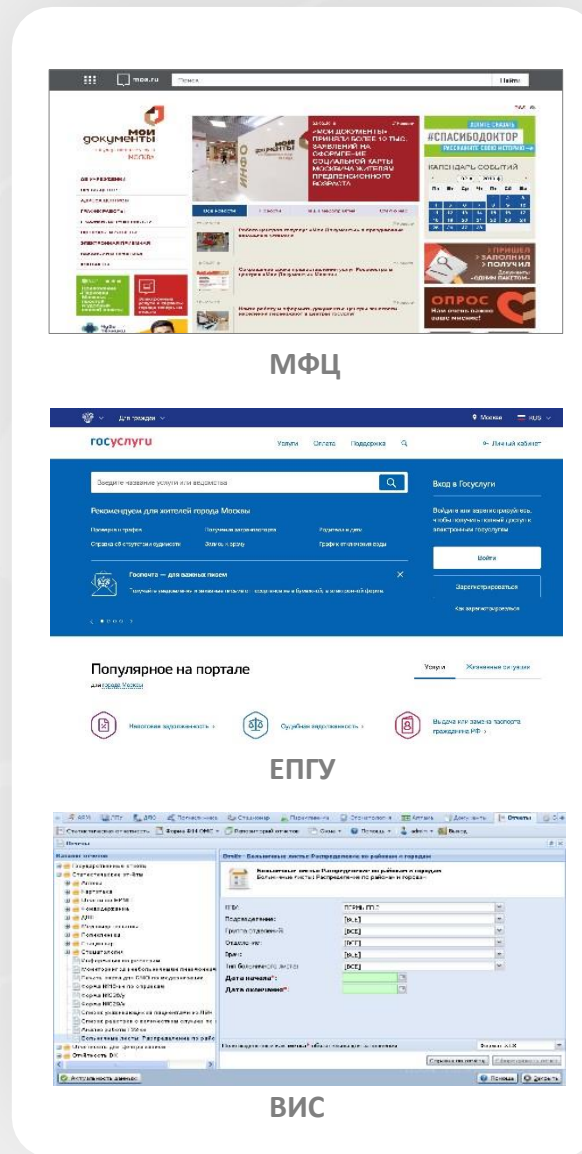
mos.ru Поиск Найти

мои документы

«МОИ ДОКУМЕНТЫ» ПРИНЯЛИ БОЛЕЕ 10 ТЫС. ЗАЯВЛЕНИЙ НА ОФОРМЛЕНИЕ СОЦИАЛЬНОЙ КАРТЫ МОСКВИЧА ЖИТЕЛЯМ ПРЕДПЕНСИОННОГО ВОЗРАСТА

#СПАСИБОДОКТОР

КАЛЕНДАРЬ СОБЫТИЙ

ОПРОС

МФЦ

Для граждан

Москва RUS

госуслуги

Услуги Оплата Поддержка Личный кабинет

Введите название услуги или ведомства

Рекомендуем для жителей города Москвы

Вход в Госуслуги

Войти

Зарегистрироваться

Госпочта — для важных писем

Популярное на портале

Услуги Жизненные ситуации

Налоговая задолженность

Судебная задолженность

Выдача или замена паспорта гражданина РФ

ЕПГУ

Отчеты

Больничные листы Распределение по районам и городам

Дата начала*:

Дата окончания*:

Актуальность данных

Помощь Закрыть

ВИС